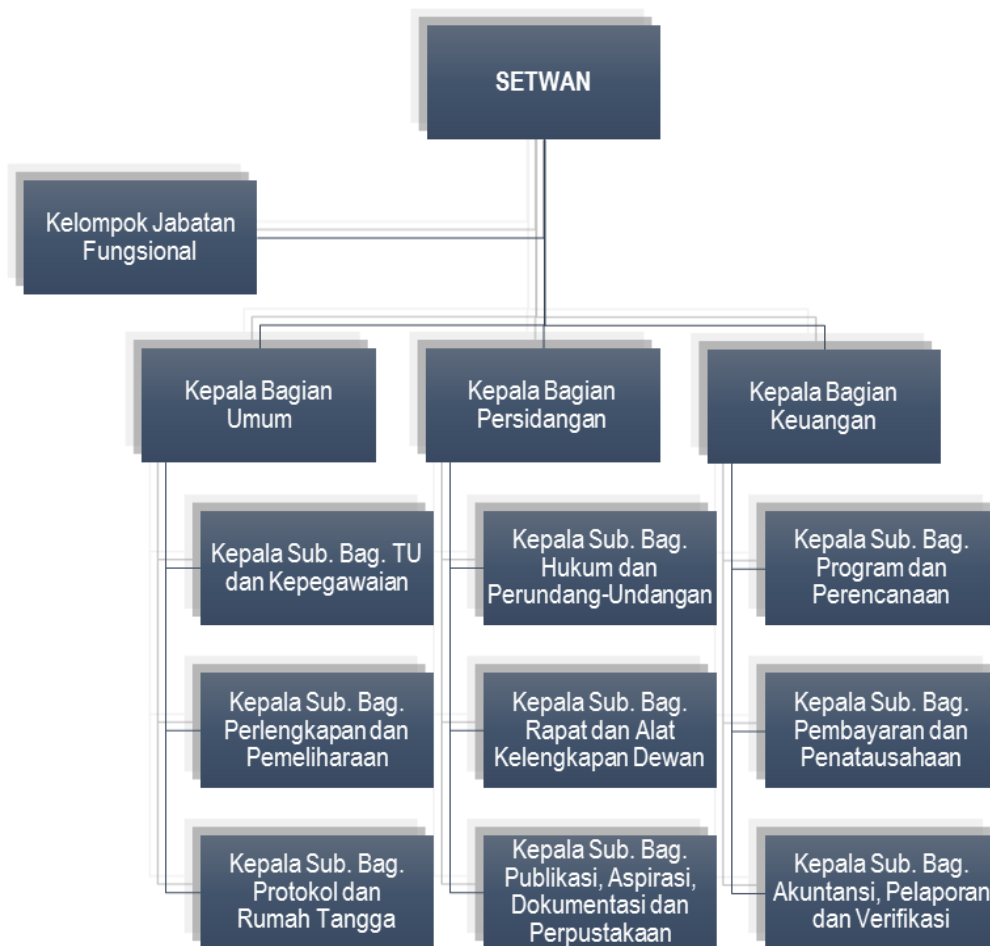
SETWAN

Kelompok Jabatan Fungsional

Kepala Bagian Umum

Kepala Sub. Bag. TU dan Kepegawaian

Kepala Sub. Bag. Perlengkapan dan Pemeliharaan

Kepala Sub. Bag. Protokol dan Rumah Tangga

Kepala Bagian Persidangan

Kepala Sub. Bag. Hukum dan Perundang-Undangan

Kepala Sub. Bag. Rapat dan Alat Kelengkapan Dewan

Kepala Sub. Bag. Publikasi, Aspirasi, Dokumentasi dan Perpustakaan

Kepala Bagian Keuangan

Kepala Sub. Bag. Program dan Perencanaan

Kepala Sub. Bag. Pembayaran dan Penatausahaan

Kepala Sub. Bag. Akuntansi, Pelaporan dan Verifikasi